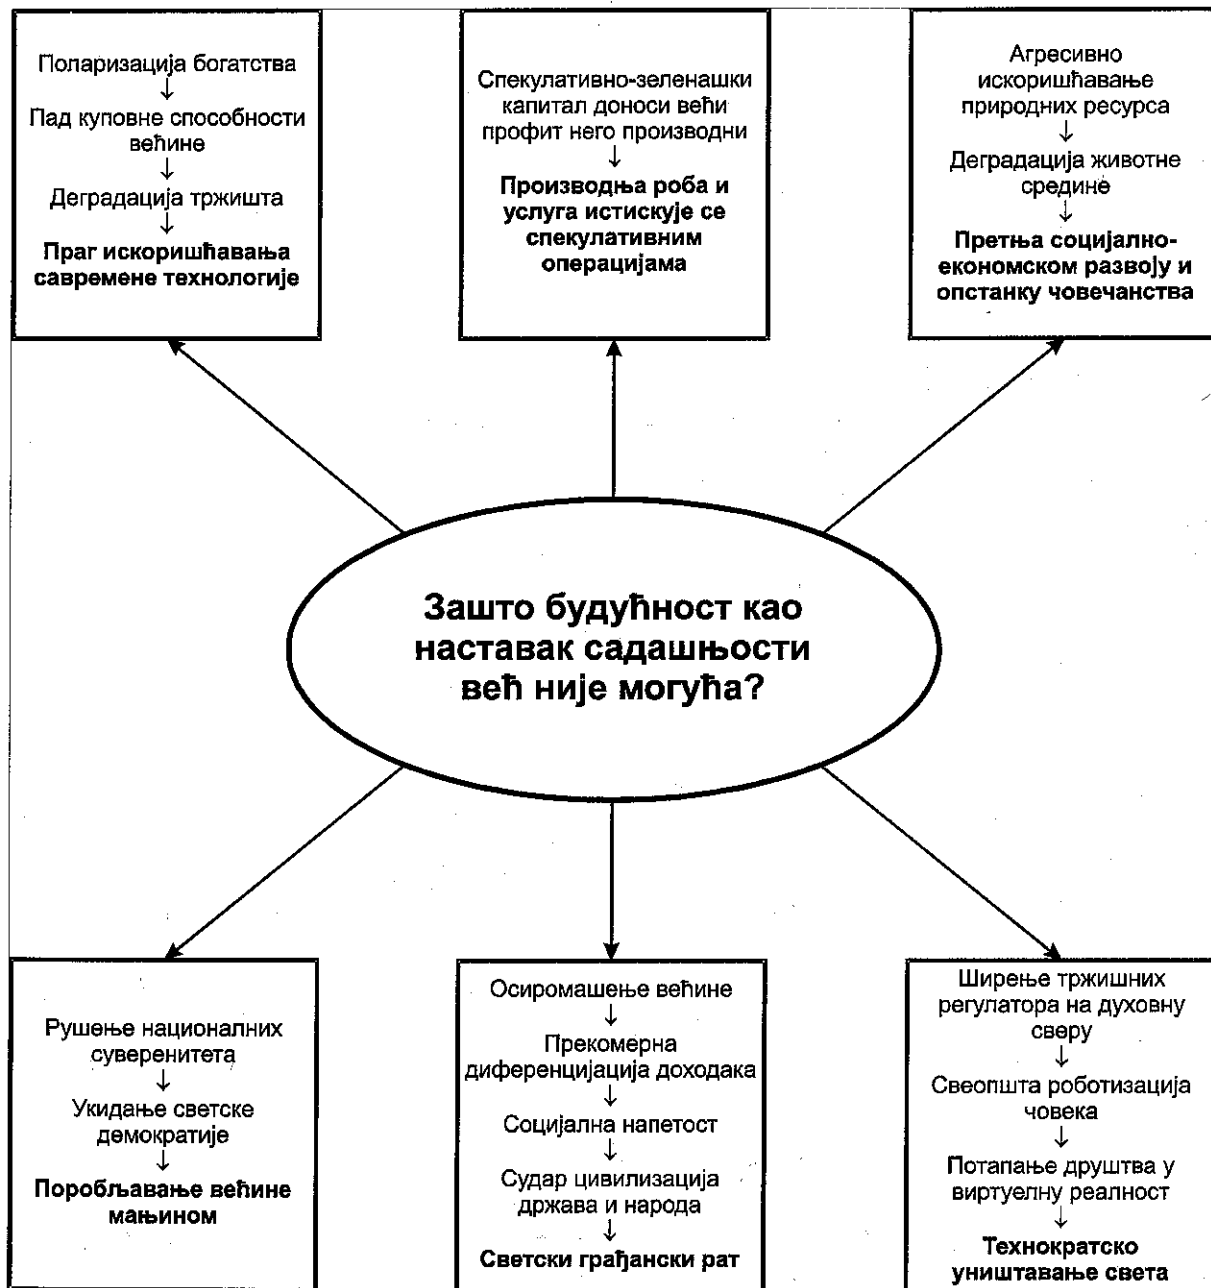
Поларизација богатства
↓
Пад куповне способности већине
↓
Деградација тржишта
↓
**Праг искоришћавања савремене технологије**

Спекулативно-зеленашки капитал доноси већи профит него производни
↓
**Производња роба и услуга истискује се спекулативним операцијама**

Агресивно искоришћавање природних ресурса
↓
Деградација животне средине
↓
**Претња социјално-економском развоју и опстанку човечанства**

**Зашто будућност као наставак садашњости већ није могућа?**

Рушење националних суверенитета
↓
Укидање светске демократије
↓
**Поробљавање већине мањином**

Осиромашење већине
↓
Прекомерна диференцијација доходака
↓
Социјална напетост
↓
Судар цивилизација држава и народа
↓
**Светски грађански рат**

Ширење тржишних регулатора на духовну сверу
↓
Свеопшта роботизација човека
↓
Потапање друштва у виртуелну реалност
↓
**Технократско уништавање света**